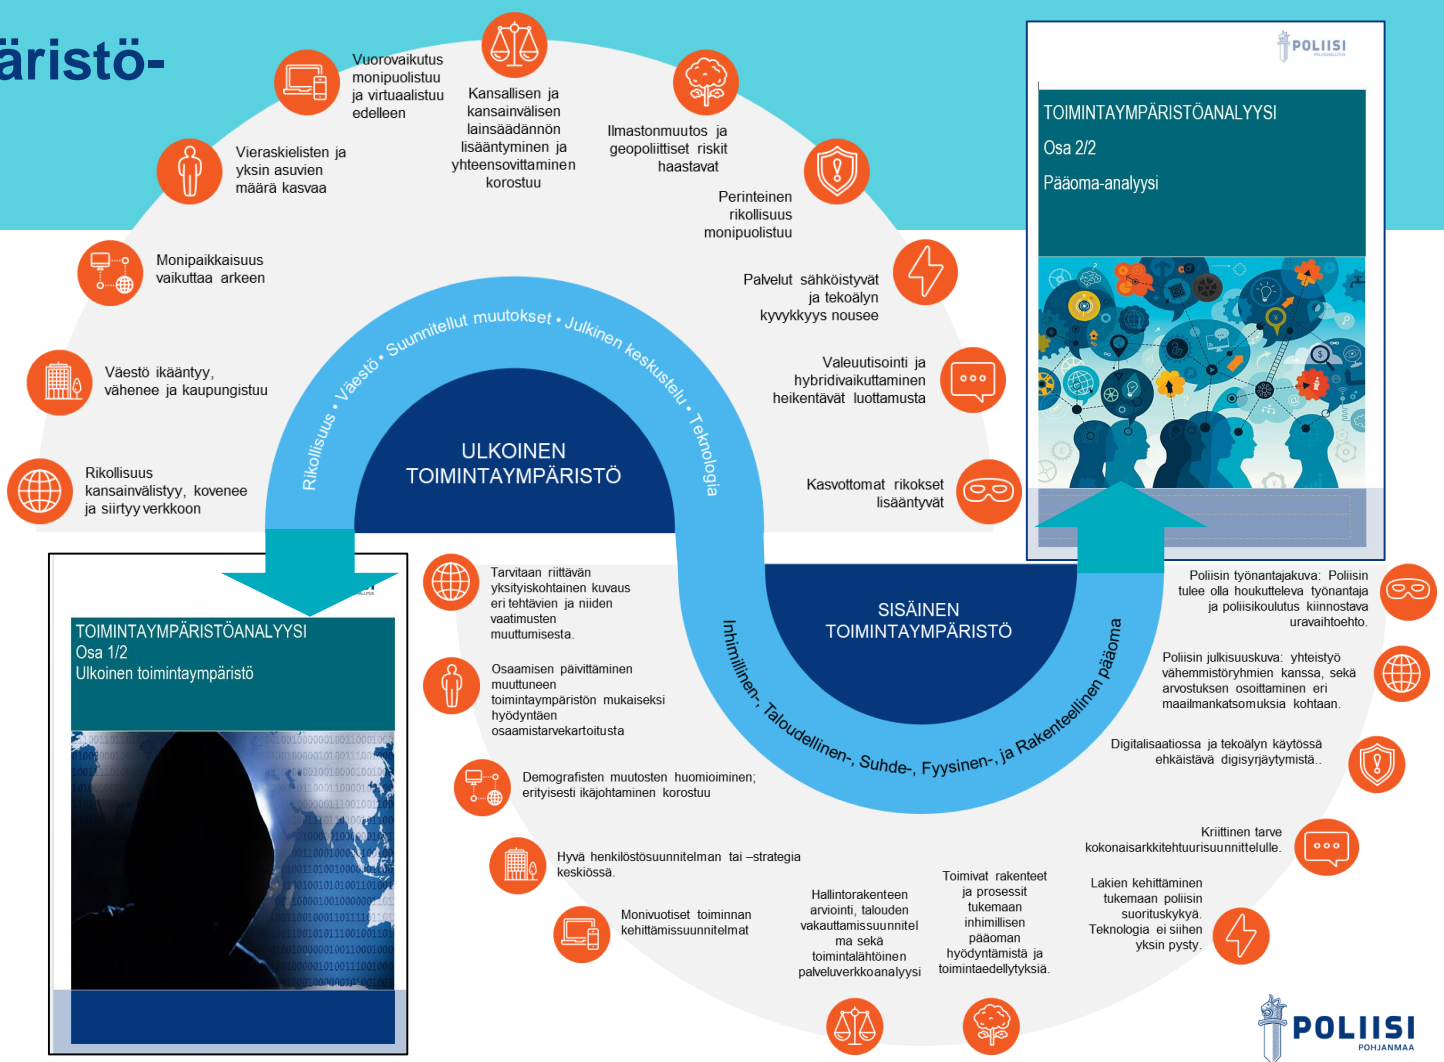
äristö-

Vuorovaikutus monipuolistuu ja virtuaalistuu edelleen

Kansallisen ja kansainvälisen lainsäädännön lisääntyminen ja yhteensovittaminen korostuu

Ilmastonmuutos ja geopoliittiset riskit haastavat

Perinteinen rikollisuus monipuolistuu

Vieraskielisten ja yksin asuvien määrä kasvaa

Monipaikkaisuus vaikuttaa arkeen

Väestö ikääntyy, vähenee ja kaupungistuu

Rikollisuus kansainvälistyy, kovenee ja siirtyy verkkoon

Palvelut sähköistyvät ja tekoälyn kyvykkyys nousee

Valeuutisointi ja hybridivaikuttaminen heikentävät luottamusta

Kasvottomat rikokset lisääntyvät

Rikollisuus • Väestö • Suunnitellut muutokset • Julkinen keskustelu • Teknologia

ULKOINEN TOIMINTAYMPÄRISTÖ

POLIISI

TOIMINTAYMPÄRISTÖANALYYSI
Osa 2/2
Pääoma-analyysi

TOIMINTAYMPÄRISTÖANALYYSI
Osa 1/2
Ulkoinen toimintaympäristö

Tarvitaan riittävän yksityiskohtainen kuvaus eri tehtävien ja niiden vaatimusten muuttumisesta.

Osaamisen päivittäminen muuttuneen toimintaympäristön mukaiseksi hyödyntäen osaamistarvekartoitusta

Demografisten muutosten huomioiminen; erityisesti ikäjohtaminen korostuu

Hyvä henkilöstösuunnitelman tai –strategia keskiössä.

Monivuotiset toiminnan kehittämissuunnitelmat

SISÄINEN TOIMINTAYMPÄRISTÖ

Inhimillinen-, Taloudellinen-, Suhde-, Fyysinen-, ja Rakenteellinen pääoma

Poliisin työnantajakuva: Poliisin tulee olla houkutteleva työnantaja ja poliisikoulutus kiinnostava uravaihtoehto.

Poliisin julkisuuskuva: yhteistyö vähemmistöryhmien kanssa, sekä arvostuksen osoittaminen eri maailmankatsomuksia kohtaan.

Digitalisaatiossa ja tekoälyn käytössä ehkäistävä digisyrjäytymistä..

Kriittinen tarve kokonaisarkkitehtuurisuunnittelulle.

Lakien kehittäminen tukemaan poliisin suorituskykyä. Teknologia ei siihen yksin pysty.

Toimivat rakenteet ja prosessit tukemaan inhimillisen pääoman hyödyntämistä ja toimintaedellytyksiä.

Hallintorakenteen arviointi, talouden vakauttamissuunnitelma sekä toimintalähtöinen palveluverkkoanalyysi

POLIISI
POHJANMAA